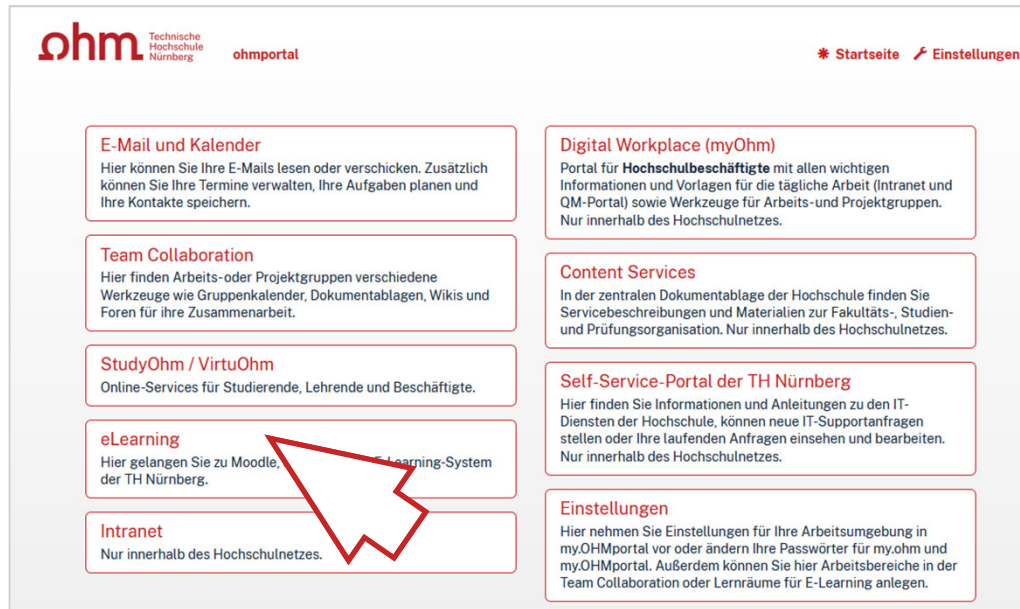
ohm Technische Hochschule Nürnberg ohmportal

Startseite Einstellungen

E-Mail und Kalender
Hier können Sie Ihre E-Mails lesen oder verschicken. Zusätzlich können Sie Ihre Termine verwalten, Ihre Aufgaben planen und Ihre Kontakte speichern.

Team Collaboration
Hier finden Arbeits-oder Projektgruppen verschiedene Werkzeuge wie Gruppenkalender, Dokumentablagen, Wikis und Foren für ihre Zusammenarbeit.

StudyOhm / VirtuOhm
Online-Services für Studierende, Lehrende und Beschäftigte.

eLearning
Hier gelangen Sie zu Moodle, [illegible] E-Learning-System der TH Nürnberg.

Intranet
Nur innerhalb des Hochschulnetzes.

Digital Workplace (myOhm)
Portal für Hochschulbeschäftigte mit allen wichtigen Informationen und Vorlagen für die tägliche Arbeit (Intranet und QM-Portal) sowie Werkzeuge für Arbeits-und Projektgruppen. Nur innerhalb des Hochschulnetzes.

Content Services
In der zentralen Dokumentablage der Hochschule finden Sie Servicebeschreibungen und Materialien zur Fakultäts-, Studien- und Prüfungsorganisation. Nur innerhalb des Hochschulnetzes.

Self-Service-Portal der TH Nürnberg
Hier finden Sie Informationen und Anleitungen zu den IT-Diensten der Hochschule, können neue IT-Supportanfragen stellen oder Ihre laufenden Anfragen einsehen und bearbeiten. Nur innerhalb des Hochschulnetzes.

Einstellungen
Hier nehmen Sie Einstellungen für Ihre Arbeitsumgebung in my.OHMportal vor oder ändern Ihre Passwörter für my.ohm und my.OHMportal. Außerdem können Sie hier Arbeitsbereiche in der Team Collaboration oder Lernräume für E-Learning anlegen.